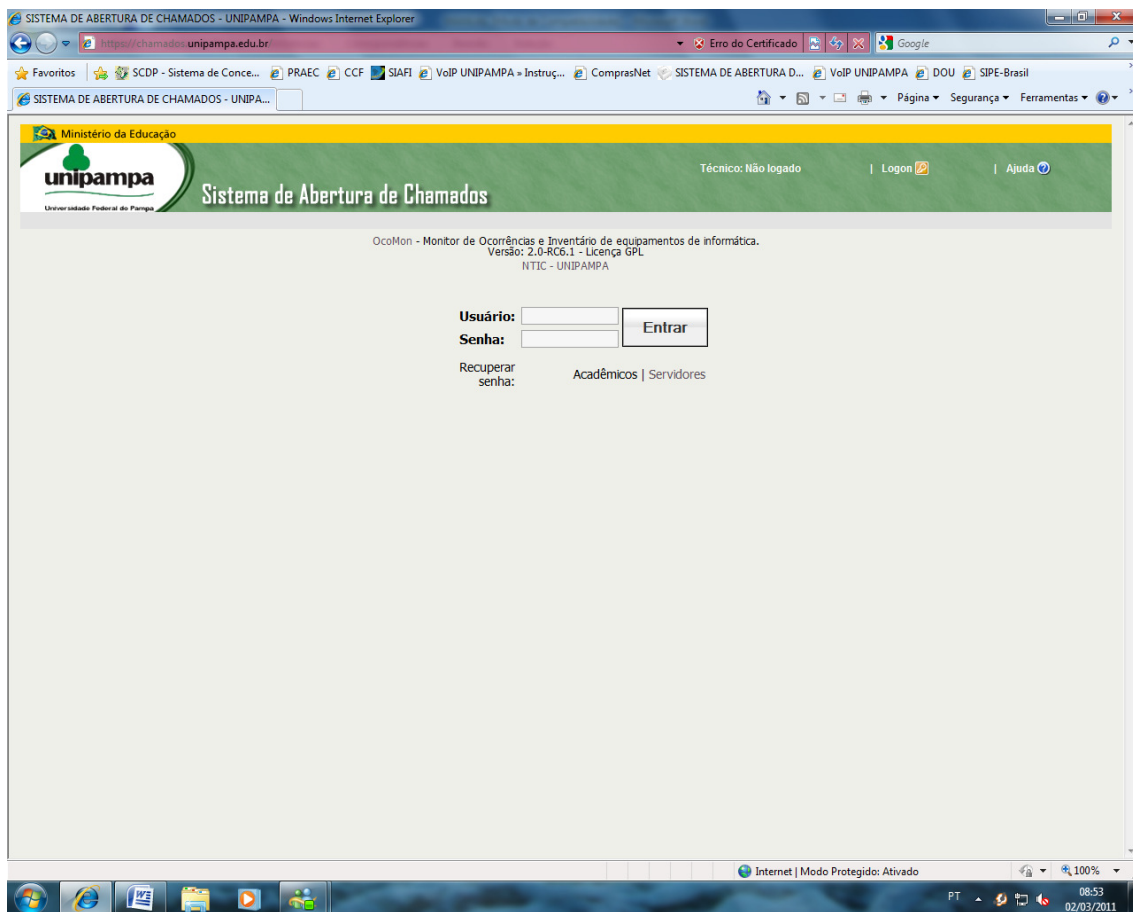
SISTEMA DE ABERTURA DE CHAMADOS - UNIPAMPA - Windows Internet Explorer

https://chamados.unipampa.edu.br

Erro do Certificado

Google

Favoritos | SCDP - Sistema de Conce... PRAEC CCF SIAFI VoIP UNIPAMPA » Instruç... ComprasNet SISTEMA DE ABERTURA D... VoIP UNIPAMPA DOU SIPE-Brasil

SISTEMA DE ABERTURA DE CHAMADOS - UNIPA...

Página ▾ Segurança ▾ Ferramentas ▾

Ministério da Educação

unipampa
Universidade Federal do Pampa

Sistema de Abertura de Chamados

Técnico: Não logado | Logon | Ajuda

OcoMon - Monitor de Ocorrências e Inventário de equipamentos de informática.
Versão: 2.0-RC6.1 - Licença GPL
NTIC - UNIPAMPA

Usuário:
Senha:
Entrar

Recuperar senha: Acadêmicos | Servidores

Internet | Modo Protegido: Ativado

100%

PT

08:53
02/03/2011